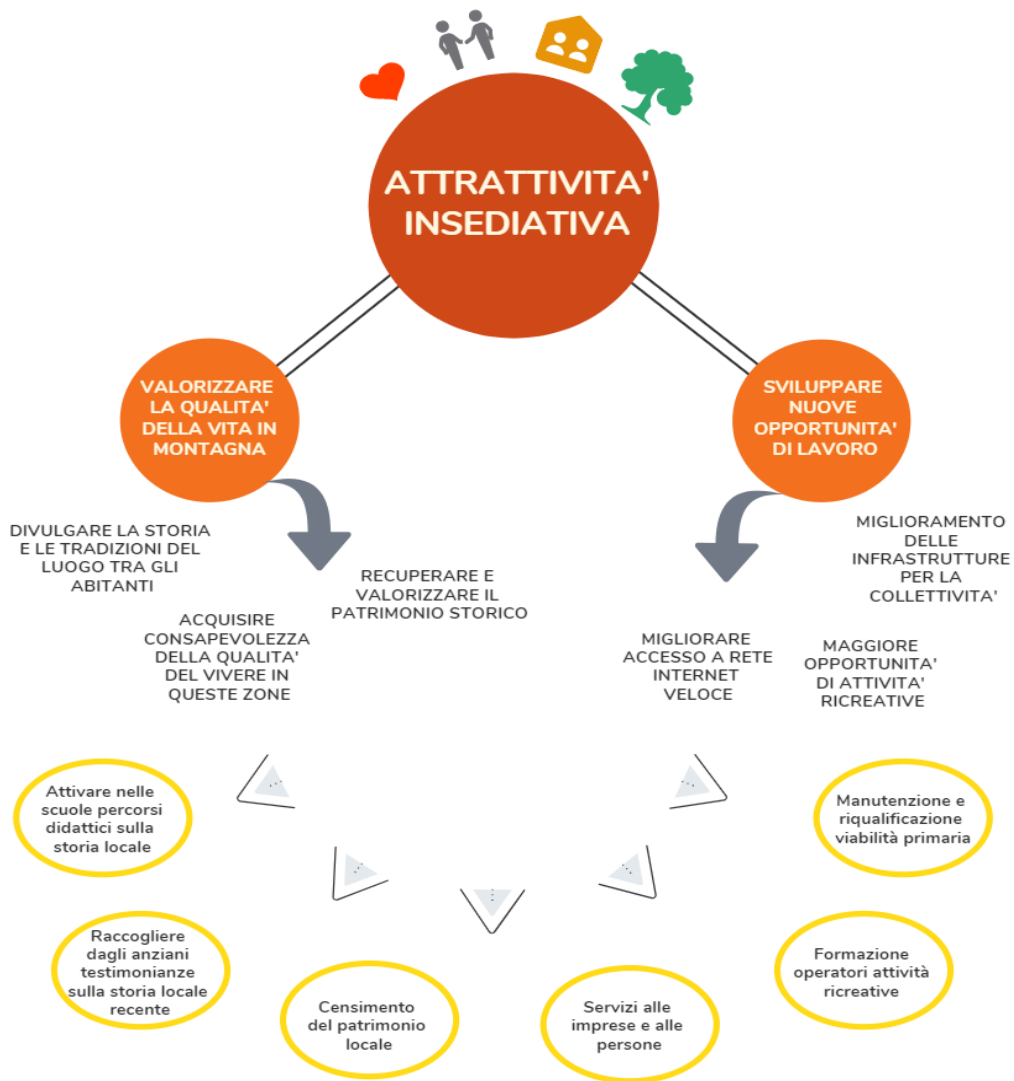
ATTRATTIVITA' INSEDIATIVA

VALORIZZARE LA QUALITA' DELLA VITA IN MONTAGNA

SVILUPPARE NUOVE OPPORTUNITA' DI LAVORO

DIVULGARE LA STORIA E LE TRADIZIONI DEL LUOGO TRA GLI ABITANTI

RECUPERARE E VALORIZZARE IL PATRIMONIO STORICO

ACQUISIRE CONSAPEVOLEZZA DELLA QUALITA' DEL VIVERE IN QUESTE ZONE

MIGLIORAMENTO DELLE INFRASTRUTTURE PER LA COLLETTIVITA'

MIGLIORARE ACCESSO A RETE INTERNET VELOCE

MAGGIORE OPPORTUNITA' DI ATTIVITA' RICREATIVE

Attivare nelle scuole percorsi didattici sulla storia locale

Manutenzione e riqualificazione viabilità primaria

Raccogliere dagli anziani testimonianze sulla storia locale recente

Formazione operatori attività ricreative

Censimento del patrimonio locale

Servizi alle imprese e alle persone